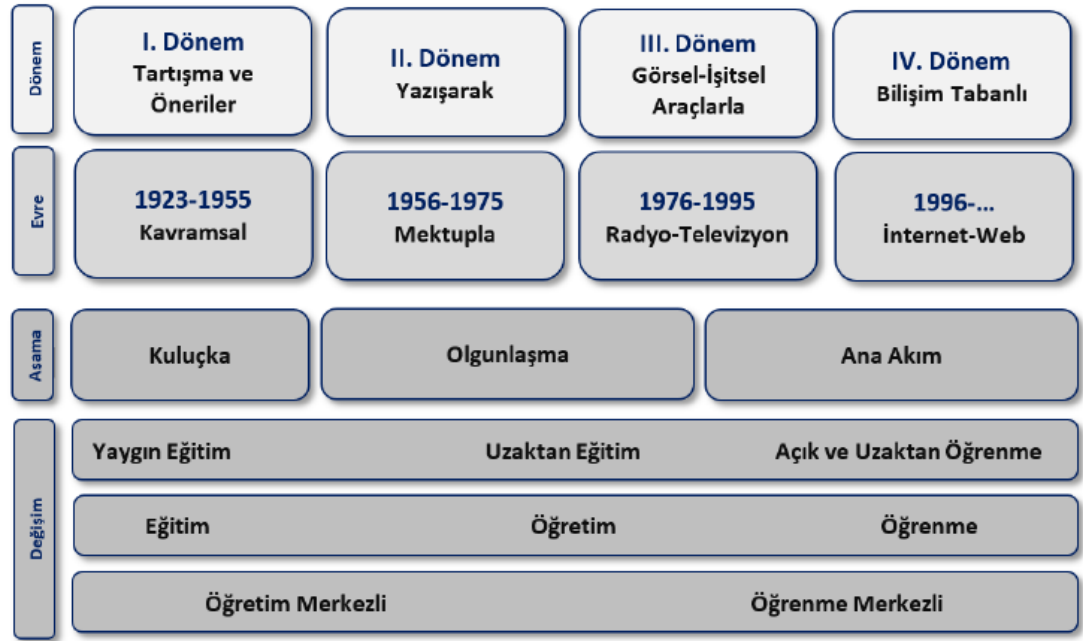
Dönem

I. Dönem
Tartışma ve Öneriler

II. Dönem
Yazışarak

III. Dönem
Görsel-İşitsel Araçlarla

IV. Dönem
Bilişim Tabanlı

Evre

1923-1955
Kavramsal

1956-1975
Mektupla

1976-1995
Radyo-Televizyon

1996-...
İnternet-Web

Aşama

Kuluçka

Olgunlaşma

Ana Akım

Değişim

Yaygın Eğitim

Uzaktan Eğitim

Açık ve Uzaktan Öğrenme

Eğitim

Öğretim

Öğrenme

Öğretim Merkezli

Öğrenme Merkezli